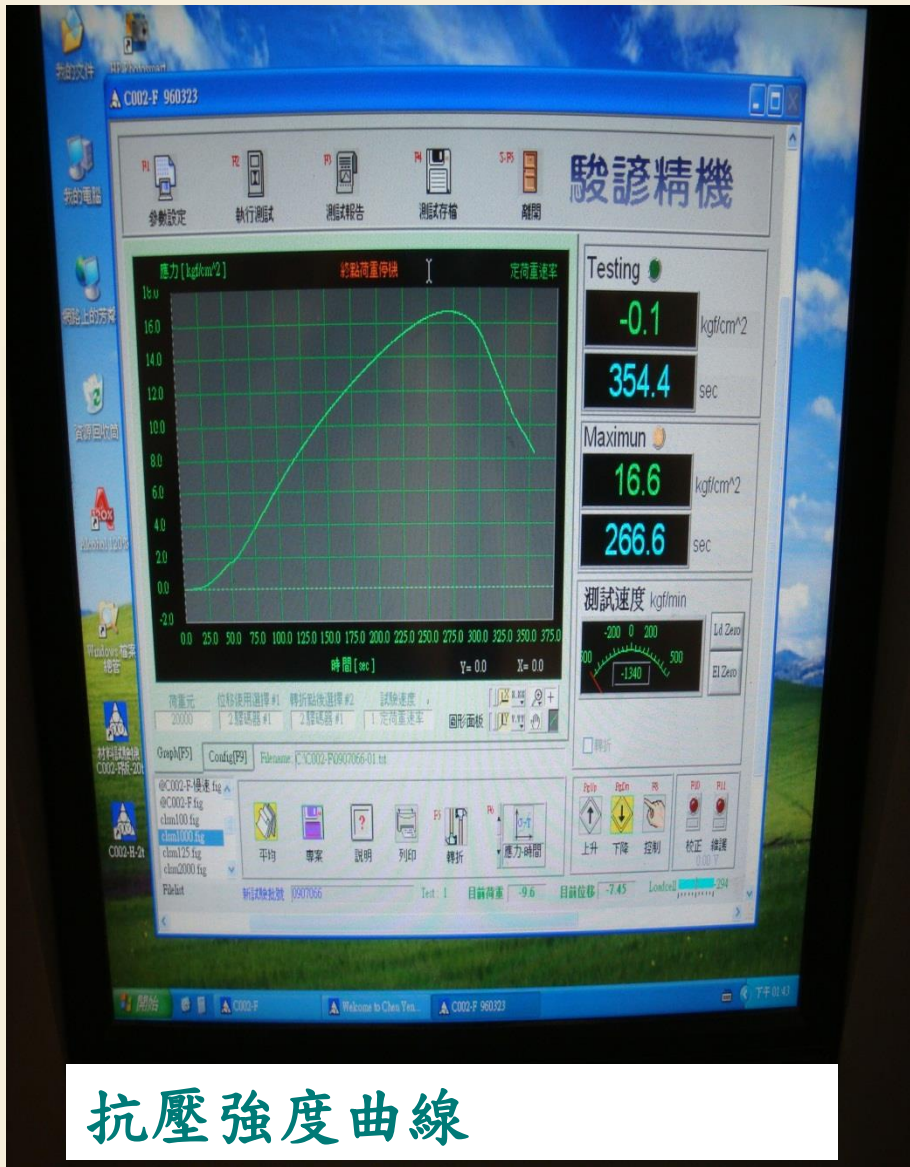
我的文件

我的電腦

網路上的芳鄰

資源回收筒

Windows 檔案總管

材料試驗機 C002-F

C002-H-2t

C002-F 960323

F1 參數設定
F2 執行測試
F3 測試報告
F4 測試存檔
S-F5 離開

駿諺精機

應力 [kgf/cm^2]
終點荷重停機
定荷重速率

18.0
16.0
14.0
12.0
10.0
8.0
6.0
4.0
2.0
0.0
-2.0

0.0 25.0 50.0 75.0 100.0 125.0 150.0 175.0 200.0 225.0 250.0 275.0 300.0 325.0 350.0 375.0

時間 [sec]
Y= 0.0
X= 0.0

Testing
-0.1 kgf/cm^2
354.4 sec

Maximun
16.6 kgf/cm^2
266.6 sec

測試速度 kgf/min
-200 0 200
500
-1340

Ld Zero
El Zero

荷重元 20000
位移使用選擇 #1 2.變碼器 #1
轉折點後選擇 #2 2.變碼器 #1
試驗速度 1.定荷重速率
圖形/面板

轉折

Graph[F5]
Config[F9]
Filename: C:\C002-F\0907066-01.txt

@C002-F-慢速.fig
@C002-F.fig
clm100.fig
clm1000.fig
clm125.fig
clm2000.fig
Filelist

平均
專案
說明
列印
F5 轉折
F6 應力-時間

PgUp 上升
PgDn 下降
F8 控制
F10 校正
F11 歸零
0.00 T

新試驗批號 0907066
Test: 1
目前荷重 -9.6
目前位移 -7.45
Loadcell 294

開始
C002-F
Welcome to Chen Yen...
C002-F 960323
下午 01:43

抗壓強度曲線